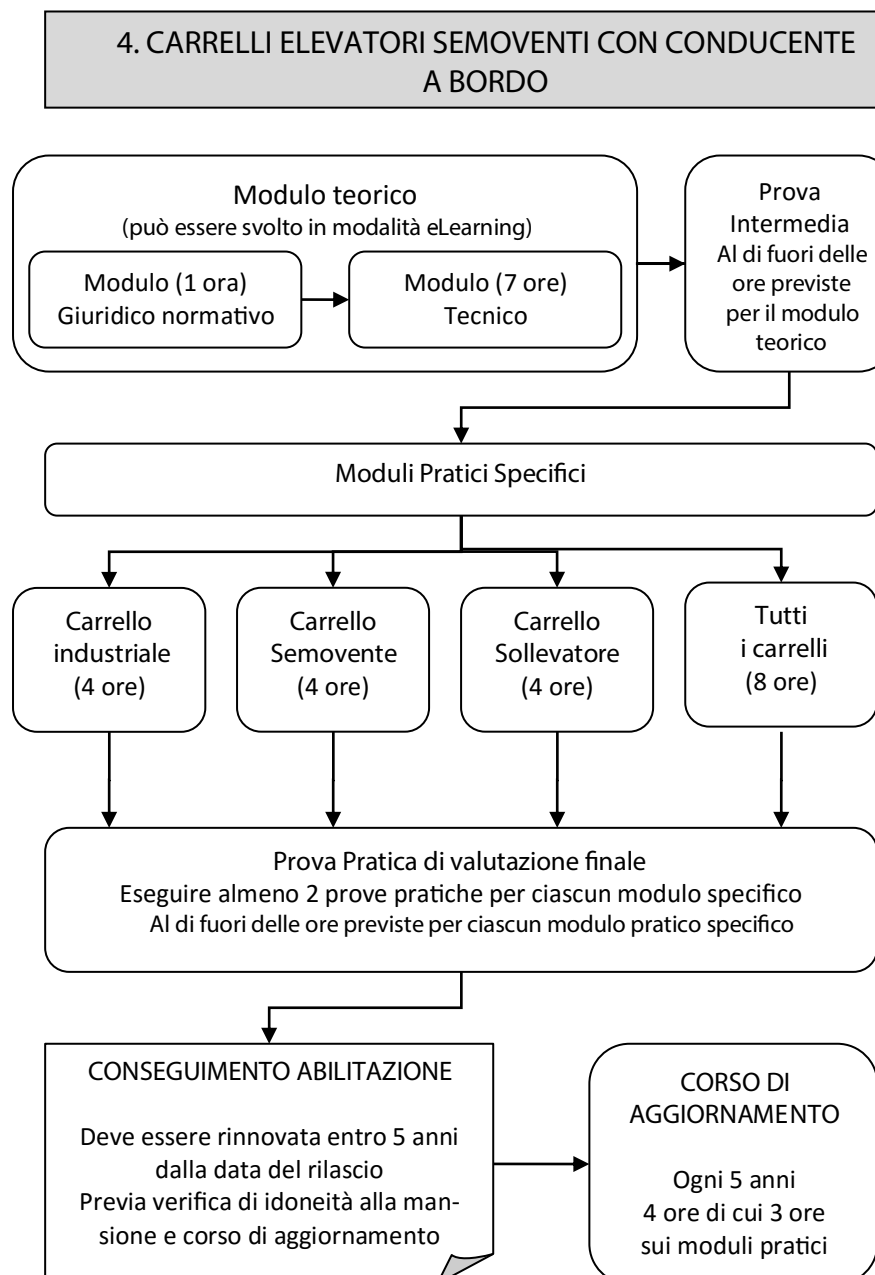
4. CARRELLI ELEVATORI SEMOVENTI CON CONDUCENTE A BORDO

Modulo teorico
(può essere svolto in modalità eLearning)

Modulo (1 ora)
Giuridico normativo

Modulo (7 ore)
Tecnico

Prova Intermedia
Al di fuori delle ore previste per il modulo teorico

Moduli Pratici Specifici

Carrello industriale
(4 ore)

Carrello Semovente
(4 ore)

Carrello Sollevatore
(4 ore)

Tutti i carrelli
(8 ore)

Prova Pratica di valutazione finale
Eseguire almeno 2 prove pratiche per ciascun modulo specifico
Al di fuori delle ore previste per ciascun modulo pratico specifico

CONSEGUIMENTO ABILITAZIONE

Deve essere rinnovata entro 5 anni dalla data del rilascio
Previa verifica di idoneità alla mansione e corso di aggiornamento

CORSO DI AGGIORNAMENTO

Ogni 5 anni
4 ore di cui 3 ore sui moduli pratici